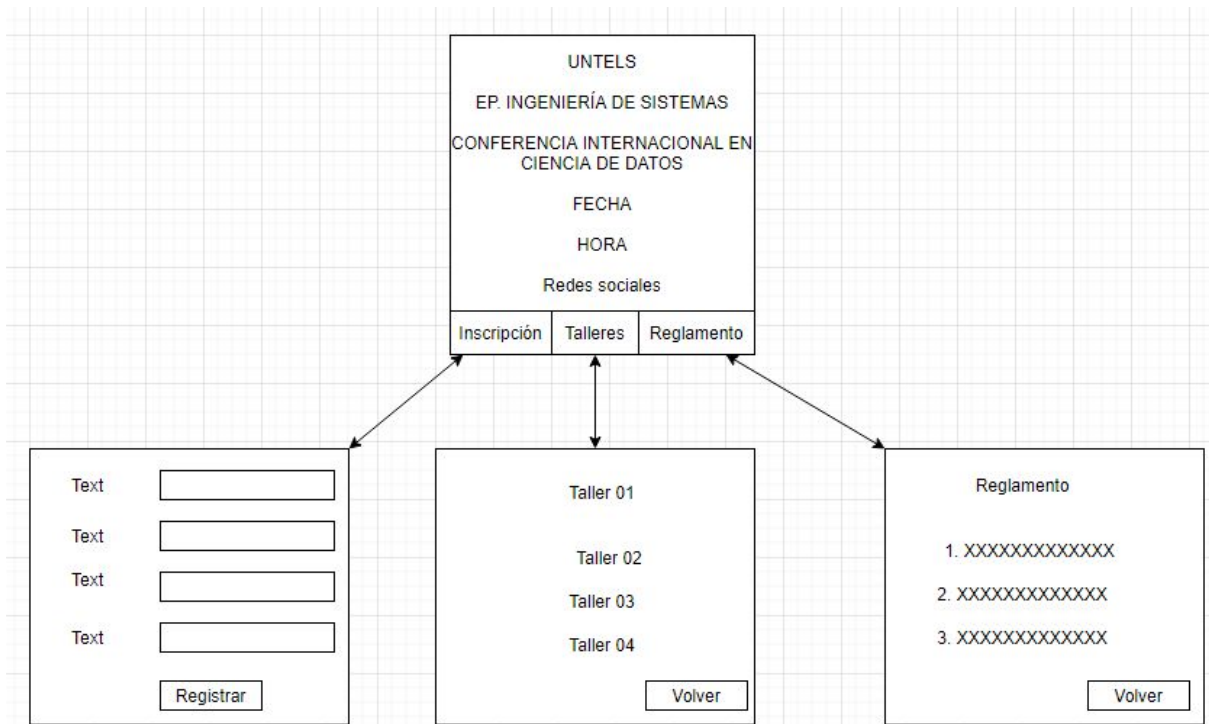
UNTELS

EP. INGENIERÍA DE SISTEMAS

CONFERENCIA INTERNACIONAL EN CIENCIA DE DATOS

FECHA

HORA

Redes sociales

Inscripción | Talleres | Reglamento

Text

Text

Text

Text

Registrar

Taller 01

Taller 02

Taller 03

Taller 04

Volver

Reglamento

1. XXXXXXXXXXXXX

2. XXXXXXXXXXXXX

3. XXXXXXXXXXXXX

Volver